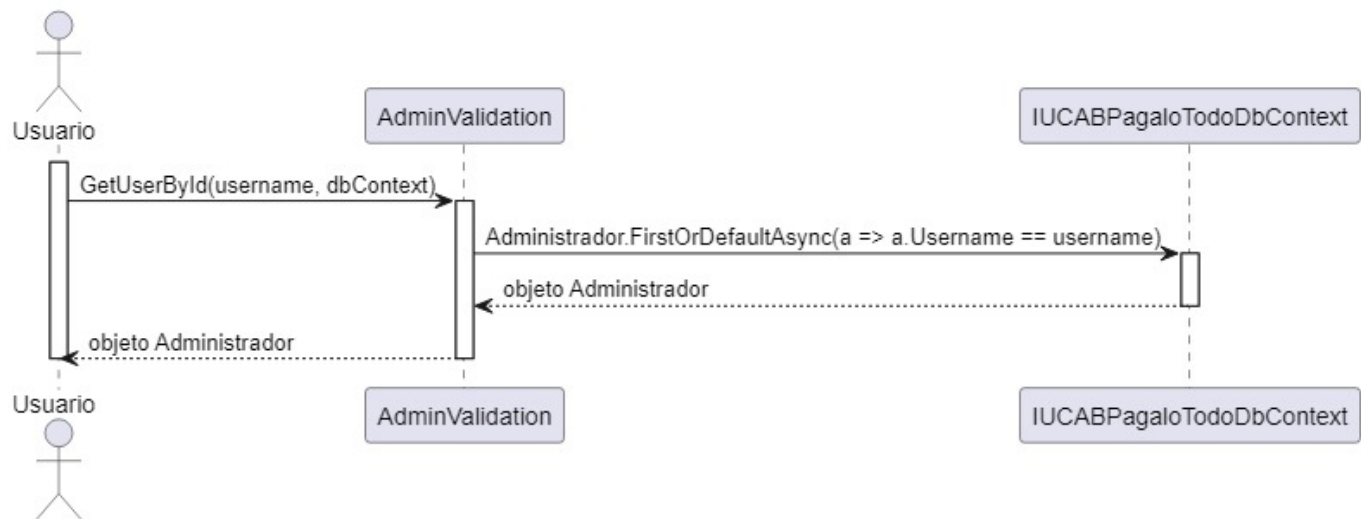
Usuario

AdminValidation

IUCABPagaloTodoDbContext

GetUserById(username, dbContext)

Administrador.FirstOrDefaultAsync(a => a.Username == username)

objeto Administrador

objeto Administrador

Usuario

AdminValidation

IUCABPagaloTodoDbContext